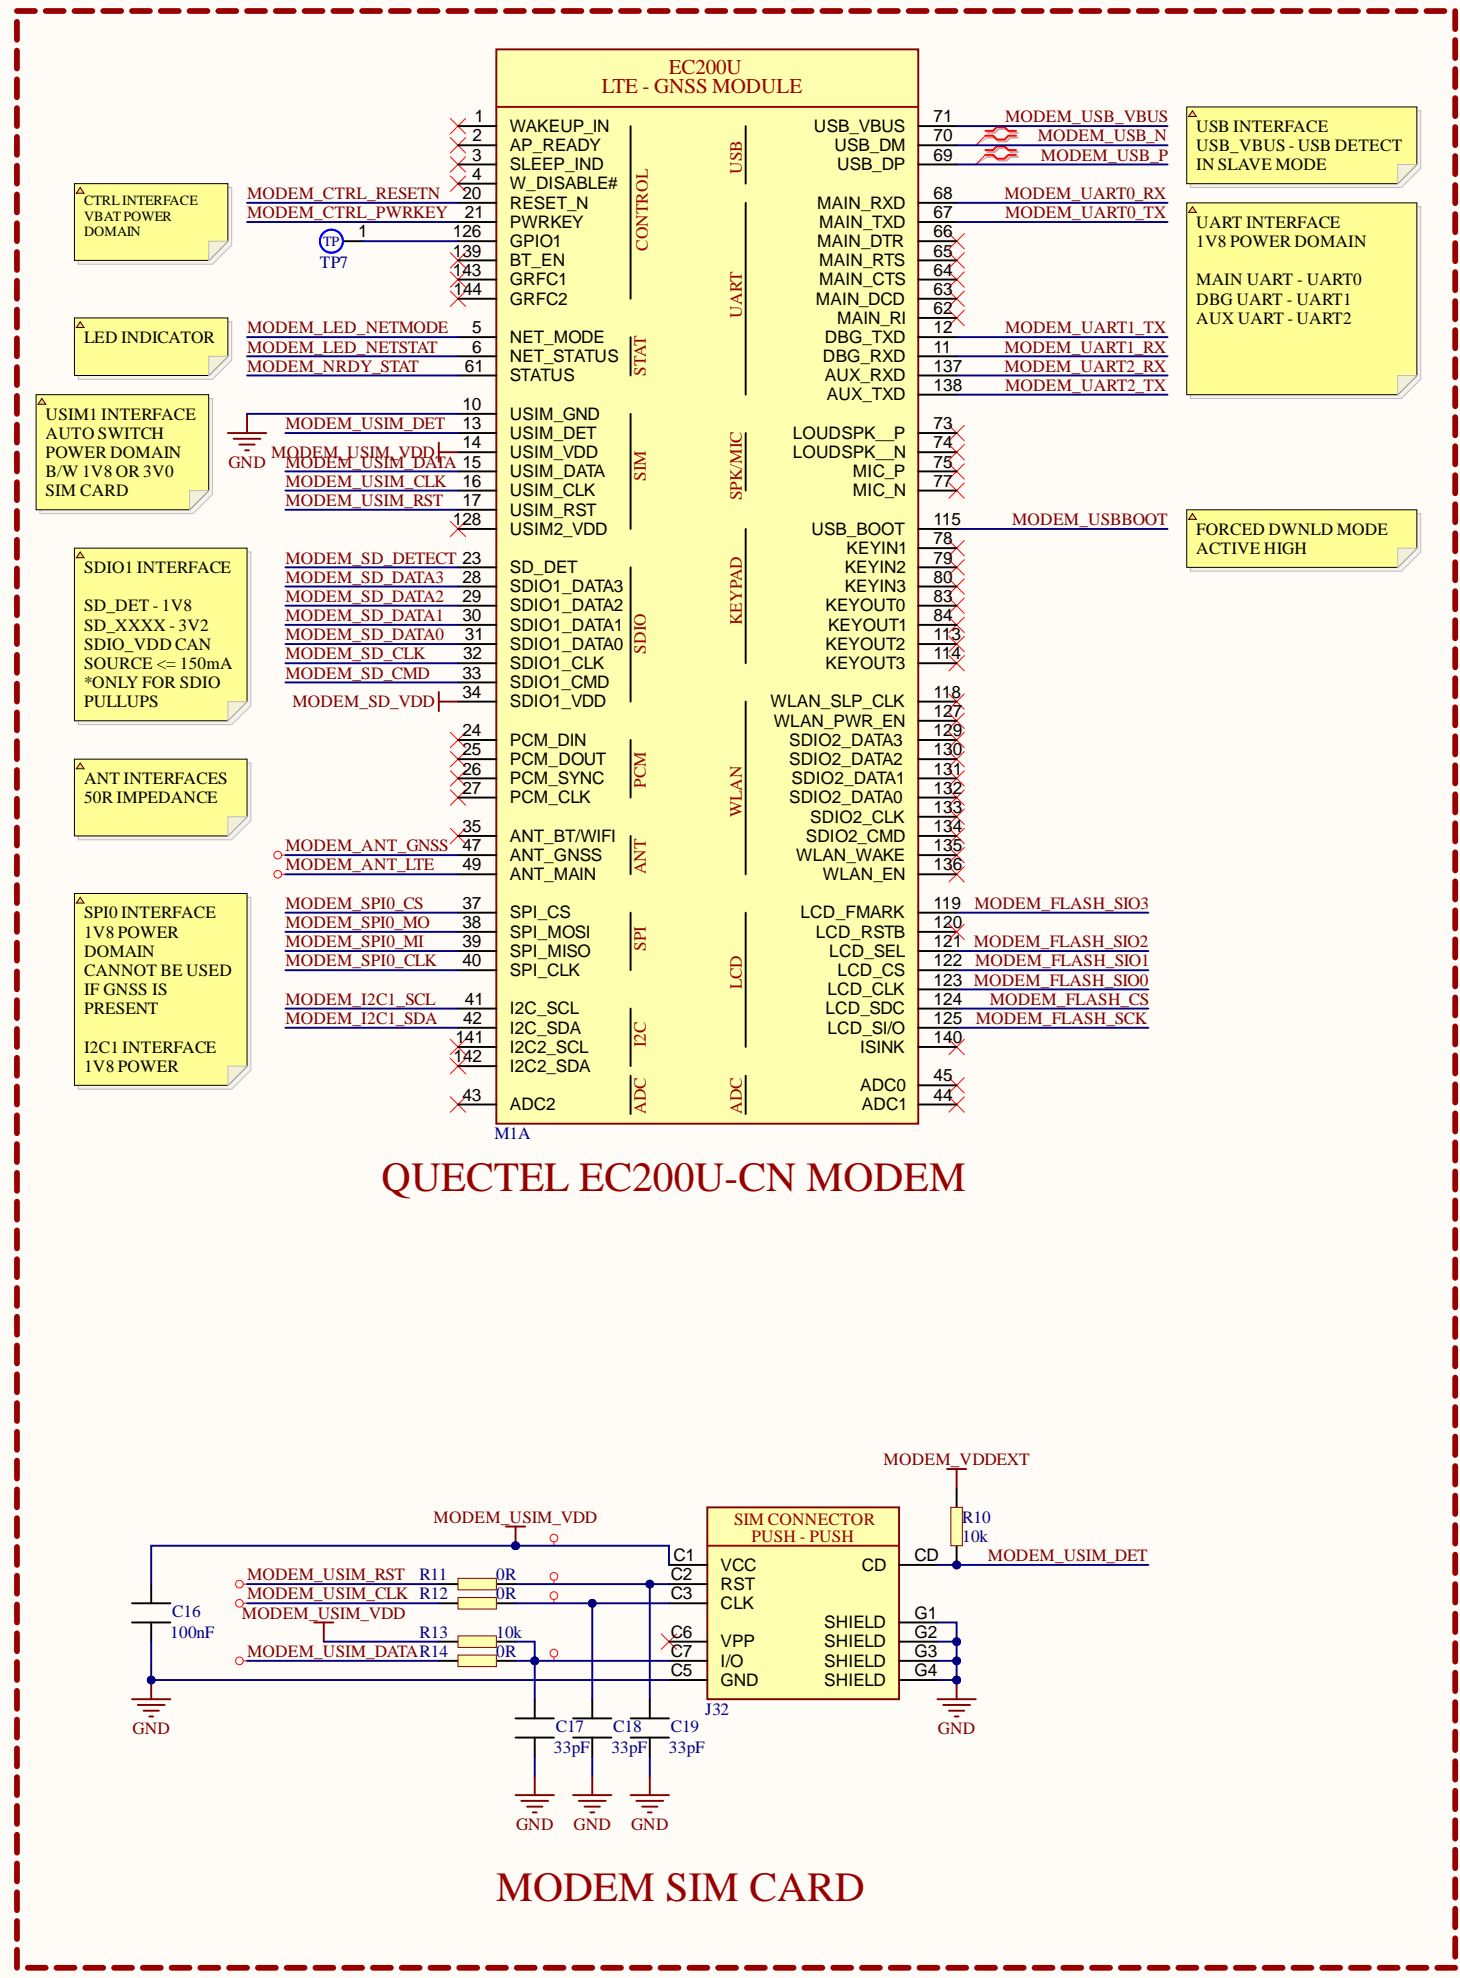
EC200U
LTE - GNSS MODULE

CTRL INTERFACE
VBAT POWER
DOMAIN

MODEM_CTRL_RESETN 20
MODEM_CTRL_PWRKEY 21
TP
TP7
1 126

1 WAKEUP_IN
2 AP_READY
3 SLEEP_IND
4 W_DISABLE#
20 RESET_N
21 PWRKEY
126 GPIO1
139 BT_EN
143 GRFC1
144 GRFC2
CONTROL

LED INDICATOR

MODEM_LED_NETMODE 5 NET_MODE
MODEM_LED_NETSTAT 6 NET_STATUS
MODEM_NRDY_STAT 61 STATUS
STAT

USIM1 INTERFACE
AUTO SWITCH
POWER DOMAIN
B/W 1V8 OR 3V0
SIM CARD

GND
10 USIM_GND
MODEM_USIM_DET 13 USIM_DET
MODEM_USIM_VDD 14 USIM_VDD
MODEM_USIM_DATA 15 USIM_DATA
MODEM_USIM_CLK 16 USIM_CLK
MODEM_USIM_RST 17 USIM_RST
128 USIM2_VDD
SIM

SDIO1 INTERFACE

SD_DET - 1V8
SD_XXXX - 3V2
SDIO_VDD CAN
SOURCE <= 150mA
*ONLY FOR SDIO
PULLUPS

MODEM_SD_DETECT 23 SD_DET
MODEM_SD_DATA3 28 SDIO1_DATA3
MODEM_SD_DATA2 29 SDIO1_DATA2
MODEM_SD_DATA1 30 SDIO1_DATA1
MODEM_SD_DATA0 31 SDIO1_DATA0
MODEM_SD_CLK 32 SDIO1_CLK
MODEM_SD_CMD 33 SDIO1_CMD
MODEM_SD_VDD 34 SDIO1_VDD
SDIO

24 PCM_DIN
25 PCM_DOUT
26 PCM_SYNC
27 PCM_CLK
PCM

ANT INTERFACES
50R IMPEDANCE

35 ANT_BT/WIFI
MODEM_ANT_GNSS 47 ANT_GNSS
MODEM_ANT_LTE 49 ANT_MAIN
ANT

SPI0 INTERFACE
1V8 POWER
DOMAIN
CANNOT BE USED
IF GNSS IS
PRESENT

I2C1 INTERFACE
1V8 POWER

MODEM_SPI0_CS 37 SPI_CS
MODEM_SPI0_MO 38 SPI_MOSI
MODEM_SPI0_MI 39 SPI_MISO
MODEM_SPI0_CLK 40 SPI_CLK
SPI

MODEM_I2C1_SCL 41 I2C_SCL
MODEM_I2C1_SDA 42 I2C_SDA
141 I2C2_SCL
142 I2C2_SDA
I2C

43 ADC2
ADC

USB
USB_VBUS 71 MODEM_USB_VBUS
USB_DM 70 MODEM_USB_N
USB_DP 69 MODEM_USB_P

USB INTERFACE
USB_VBUS - USB DETECT
IN SLAVE MODE

UART
MAIN_RXD 68 MODEM_UART0_RX
MAIN_TXD 67 MODEM_UART0_TX
MAIN_DTR 66
MAIN_RTS 65
MAIN_CTS 64
MAIN_DCD 63
MAIN_RI 62
DBG_TXD 12 MODEM_UART1_TX
DBG_RXD 11 MODEM_UART1_RX
AUX_RXD 137 MODEM_UART2_RX
AUX_TXD 138 MODEM_UART2_TX

UART INTERFACE
1V8 POWER DOMAIN

MAIN UART - UART0
DBG UART - UART1
AUX UART - UART2

SPK/MIC
LOUDSPK__P 73
LOUDSPK__N 74
MIC_P 75
MIC_N 77

USB_BOOT 115 MODEM_USBBOOT

FORCED DWNLD MODE
ACTIVE HIGH

KEYPAD
KEYIN1 78
KEYIN2 79
KEYIN3 80
KEYOUT0 83
KEYOUT1 84
KEYOUT2 113
KEYOUT3 114

WLAN
WLAN_SLP_CLK 118
WLAN_PWR_EN 127
SDIO2_DATA3 129
SDIO2_DATA2 130
SDIO2_DATA1 131
SDIO2_DATA0 132
SDIO2_CLK 133
SDIO2_CMD 134
WLAN_WAKE 135
WLAN_EN 136

LCD
LCD_FMARK 119 MODEM_FLASH_SIO3
LCD_RSTB 120
LCD_SEL 121 MODEM_FLASH_SIO2
LCD_CS 122 MODEM_FLASH_SIO1
LCD_CLK 123 MODEM_FLASH_SIO0
LCD_SDC 124 MODEM_FLASH_CS
LCD_SI/O 125 MODEM_FLASH_SCK
ISINK 140

ADC
ADC0 45
ADC1 44

M1A

QUECTEL EC200U-CN MODEM

MODEM_VDDEXT
R10
10k
MODEM_USIM_VDD
SIM CONNECTOR
PUSH - PUSH
C1 VCC
C2 RST
C3 CLK
C6 VPP
C7 I/O
C5 GND
CD
SHIELD G1
SHIELD G2
SHIELD G3
SHIELD G4
CD MODEM_USIM_DET
J32
MODEM_USIM_RST R11 0R
MODEM_USIM_CLK R12 0R
MODEM_USIM_VDD
R13 10k
MODEM_USIM_DATA R14 0R
C16
100nF
GND
C17 33pF
C18 33pF
C19 33pF
GND GND GND
GND

MODEM SIM CARD